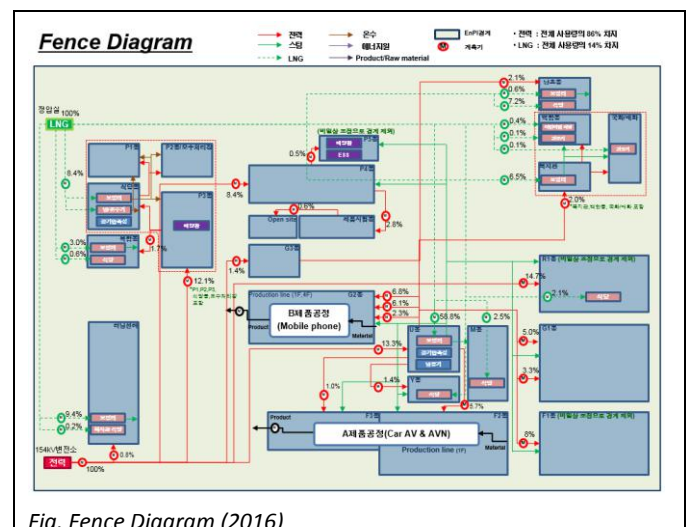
Fence Diagram

전력
스팀
LNG
온수
에너지원
Product/Raw material
EnPI경계
계측기
• 전력 : 전체 사용량의 86% 차지
• LNG : 전체 사용량의 14% 차지

정압실 100%
LNG
8.4%
P1동
P2동(유구화이동)
식당동
3.0%
0.6%
식당동
P3동
8.4%
12.1%
0.5%
P4동
ESS
0.6%
Open site
2.8%
1.4%
G3동
2.1%
0.6%
7.2%
0.4%
0.1%
0.1%
6.5%
7.0%
14.7%
2.1%
Production line (1F, 4F)
G2동
B제품공정
(Mobile phone)
Product
Material
6.8%
6.1%
2.3%
58.8%
2.5%
13.3%
1.0%
1.4%
5.7%
5.0%
3.3%
9.4%
0.2%
154kV변전소
전력
100%
0.8%
Product
A제품공정(Car AV & AVN)
Production line (1F)
Material
8%

Fig. Fence Diagram (2016)